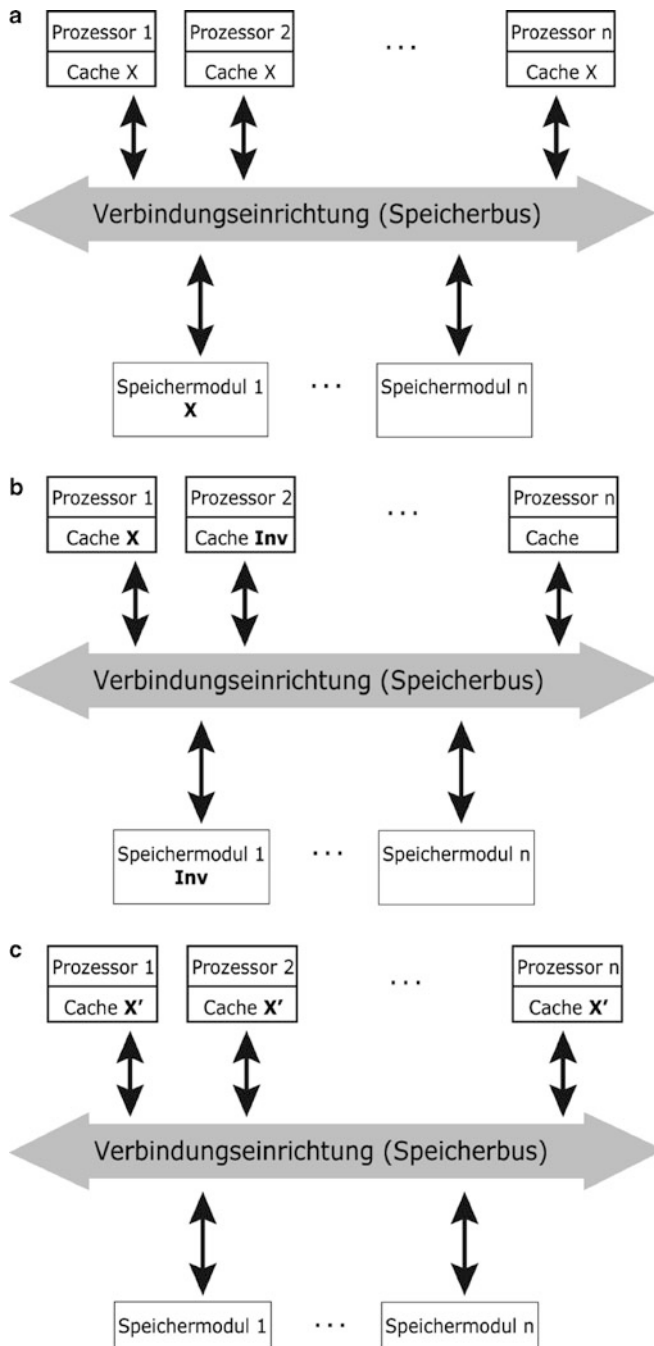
a

Prozessor 1
Cache X

Prozessor 2
Cache X

...

Prozessor n
Cache X

Verbindungseinrichtung (Speicherbus)

Speichermodul 1
**X**

...

Speichermodul n

b

Prozessor 1
Cache **X**

Prozessor 2
Cache **Inv**

...

Prozessor n
Cache

Verbindungseinrichtung (Speicherbus)

Speichermodul 1
**Inv**

...

Speichermodul n

c

Prozessor 1
Cache **X'**

Prozessor 2
Cache **X'**

...

Prozessor n
Cache **X'**

Verbindungseinrichtung (Speicherbus)

Speichermodul 1

...

Speichermodul n